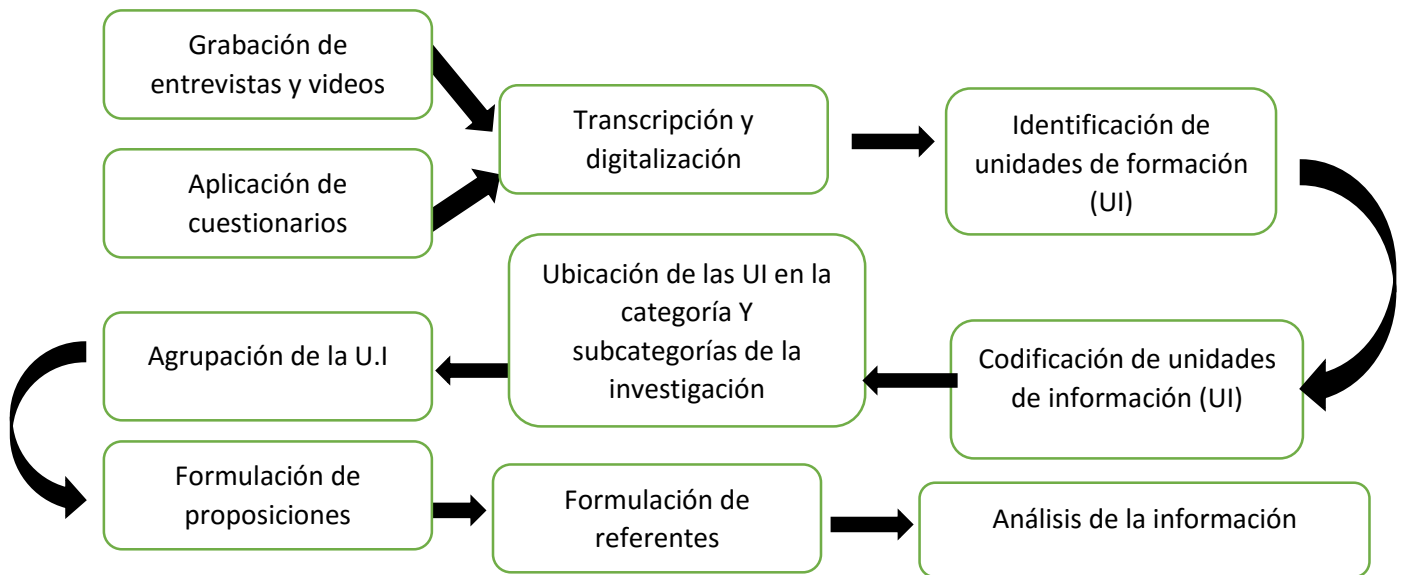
Grabación de entrevistas y videos

Aplicación de cuestionarios

Transcripción y digitalización

Identificación de unidades de formación (UI)

Codificación de unidades de información (UI)

Ubicación de las UI en la categoría Y subcategorías de la investigación

Agrupación de la U.I

Formulación de proposiciones

Formulación de referentes

Análisis de la información